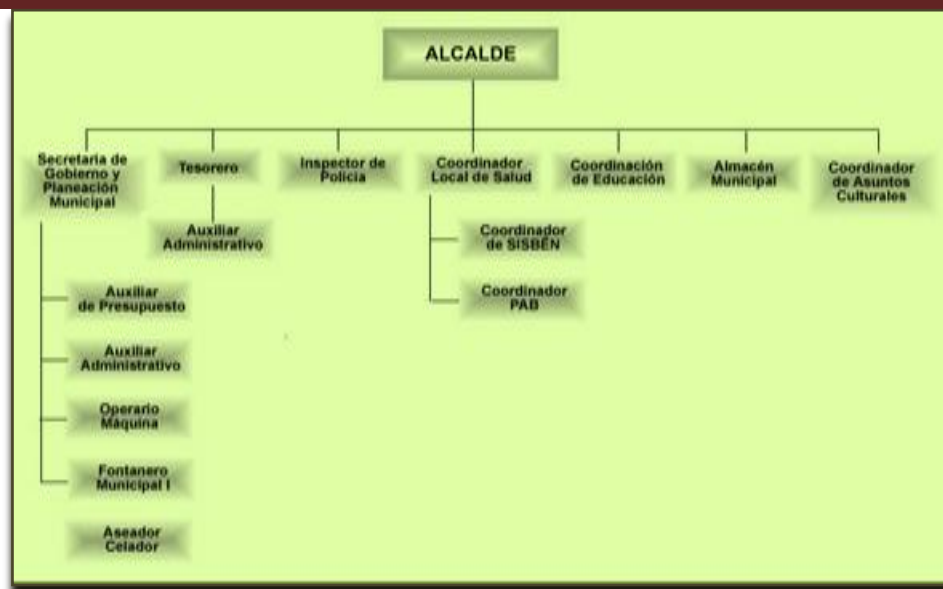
ALCALDE

Secretaria de Gobierno y Planeación Municipal

Tesorero

Inspector de Policía

Coordinador Local de Salud

Coordinación de Educación

Almacén Municipal

Coordinador de Asuntos Culturales

Auxiliar Administrativo

Coordinador de SISBEN

Coordinador PAB

Auxiliar de Presupuesto

Auxiliar Administrativo

Operario Máquina

Fontanero Municipal I

Aseador Celador